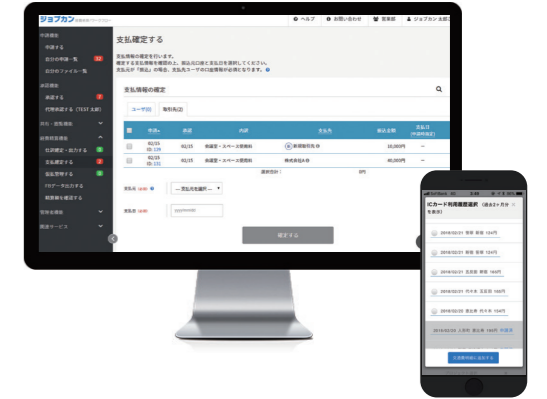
ジョブカン

? ヘルプ　お問い合わせ　営業部　ジョブカン太郎

申請関係
申請する
自分の申請一覧 12
自分のファイル一覧
承認関係
承認する 7
代理承認する（TEST 太郎）
代行・閲覧関係
出納管理関係
仕訳確定・出力する 5
支払確定する 2
振込管理する 1
FBデータ出力する
期日振を確認する
現預金関係
関連サービス

支払確定する

支払情報の確定を行います。
確定する支払情報を確認の上、振込元口座と支払日を選択してください。
支払元が「振込」の場合、支払先ユーザの口座情報が必須となります。

支払情報の確定

ユーザ宛　取引先宛

| | 申請 | 承認 | 内訳 | 支払先 | 振込金額 | 支払日 |
|---|---|---|---|---|---|---|
| | 02/15 | 02/15 | 新規営・スペース賃料 | 新規取引先 | 10,000円 | -- |
| | 02/15 | 02/15 | 新規営・スペース賃料 | 株式会社A社 | 40,000円 | -- |

選択合計：　0円

支払元 必須　--- 支払元を選択 ---
支払日 必須　yyyy/mm/dd

確定する

ICカード利用履歴選択（過去2ヶ月分を表示）
2018/02/21 新宿 新宿 124円
2018/02/21 新宿 新宿 124円
2018/02/21 五反田 新宿 124円
2018/02/21 代々木 五反田 160円
2018/02/22 新宿 新宿 124円
2018/02/23 入場時 渋谷 166円
交通費明細に追加する